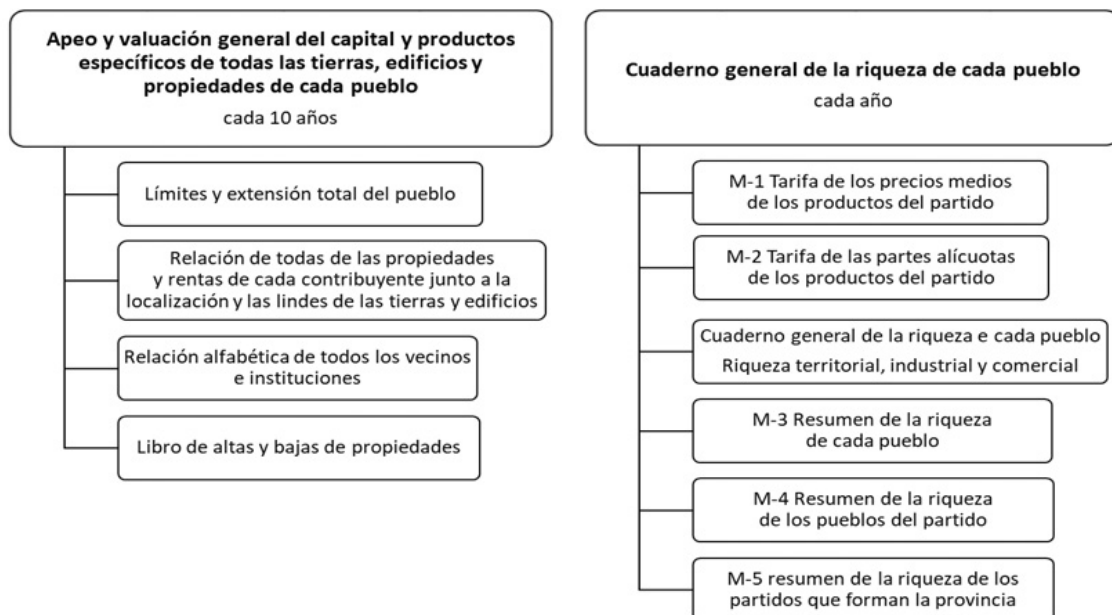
Apeo y valuación general del capital y productos específicos de todas las tierras, edificios y propiedades de cada pueblo
cada 10 años

Límites y extensión total del pueblo

Relación de todas de las propiedades y rentas de cada contribuyente junto a la localización y las lindes de las tierras y edificios

Relación alfabética de todos los vecinos e instituciones

Libro de altas y bajas de propiedades

Cuaderno general de la riqueza de cada pueblo
cada año

M-1 Tarifa de los precios medios de los productos del partido

M-2 Tarifa de las partes alícuotas de los productos del partido

Cuaderno general de la riqueza e cada pueblo
Riqueza territorial, industrial y comercial

M-3 Resumen de la riqueza de cada pueblo

M-4 Resumen de la riqueza de los pueblos del partido

M-5 resumen de la riqueza de los partidos que forman la provincia